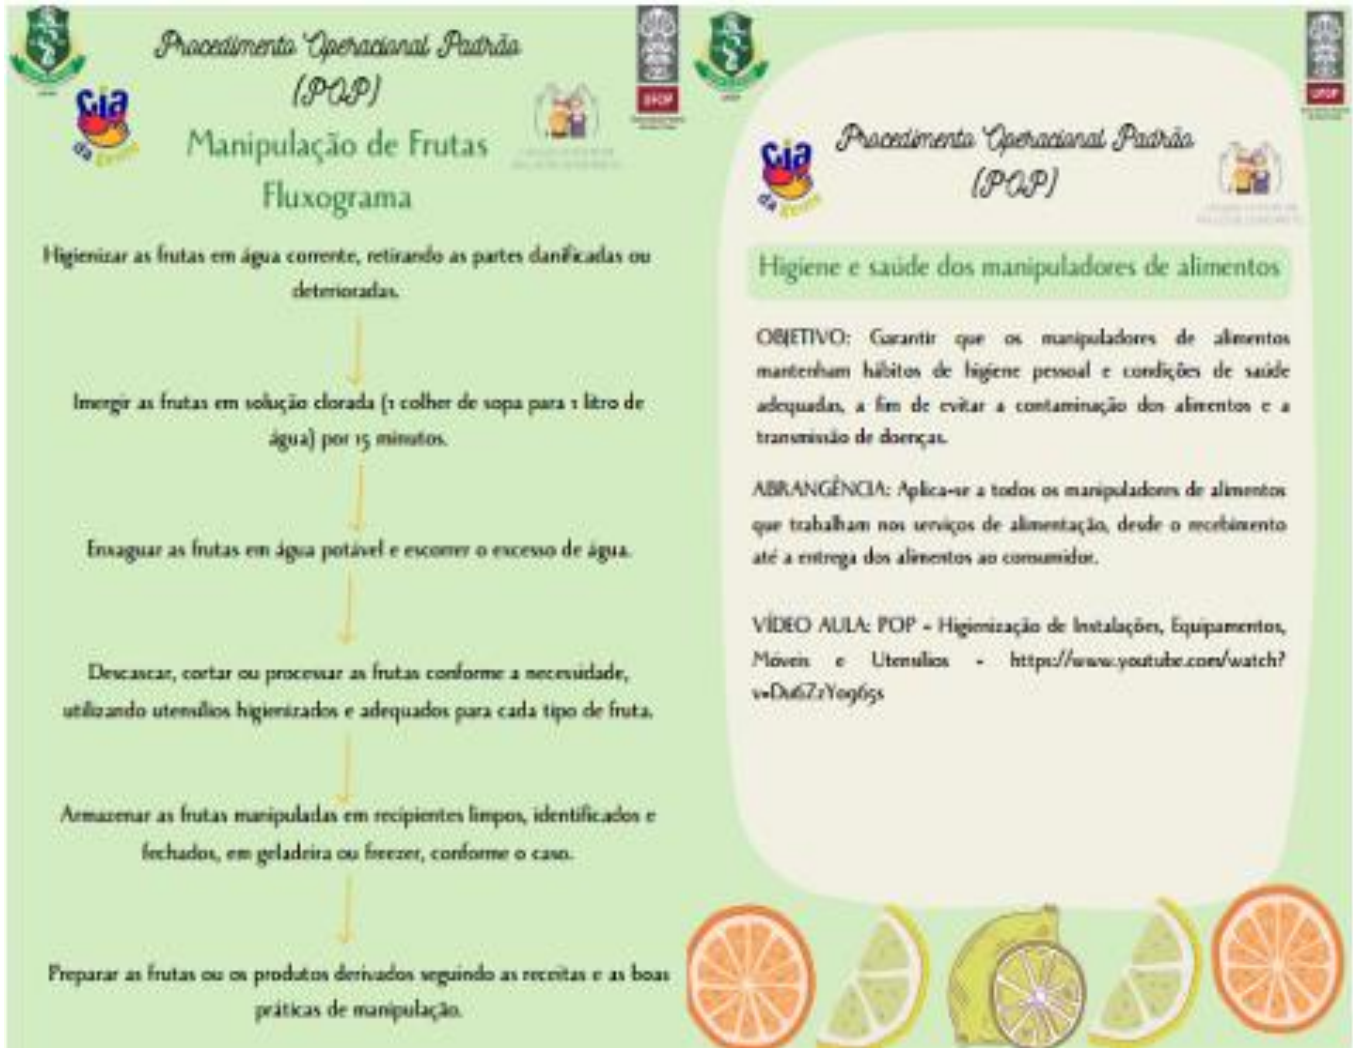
Procedimento Operacional Padrão (POP)

Cia da Fruta

UFOP

Manipulação de Frutas
Fluxograma

Higienizar as frutas em água corrente, retirando as partes danificadas ou deterioradas.

Imergir as frutas em solução clorada (1 colher de sopa para 1 litro de água) por 15 minutos.

Enxaguar as frutas em água potável e escorrer o excesso de água.

Descascar, cortar ou processar as frutas conforme a necessidade, utilizando utensílios higienizados e adequados para cada tipo de fruta.

Armazenar as frutas manipuladas em recipientes limpos, identificados e fechados, em geladeira ou freezer, conforme o caso.

Preparar as frutas ou os produtos derivados seguindo as receitas e as boas práticas de manipulação.

UFOP

Cia da Fruta

Procedimento Operacional Padrão (POP)

Higiene e saúde dos manipuladores de alimentos

OBJETIVO: Garantir que os manipuladores de alimentos mantenham hábitos de higiene pessoal e condições de saúde adequadas, a fim de evitar a contaminação dos alimentos e a transmissão de doenças.

ABRANGÊNCIA: Aplica-se a todos os manipuladores de alimentos que trabalham nos serviços de alimentação, desde o recebimento até a entrega dos alimentos ao consumidor.

VÍDEO AULA: POP - Higienização de Instalações, Equipamentos, Móveis e Utensílios - https://www.youtube.com/watch?v=Du6Z7Yo965s